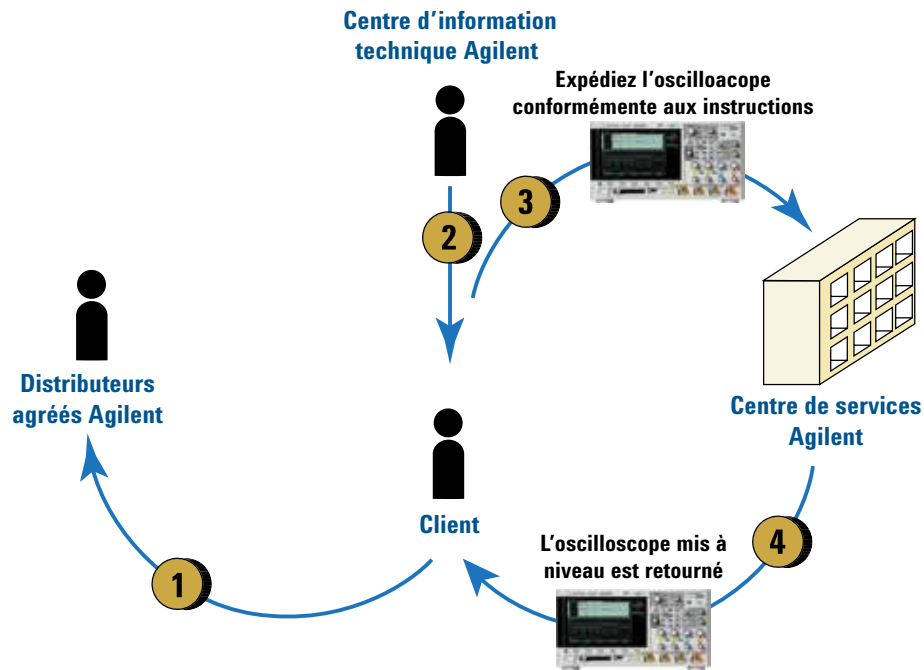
Centre d'information technique Agilent

Expédiez l'oscilloacope conformémente aux instructions

3

2

Distributeurs agréés Agilent

Centre de services Agilent

Client

L'oscilloscope mis à niveau est retourné

4

1